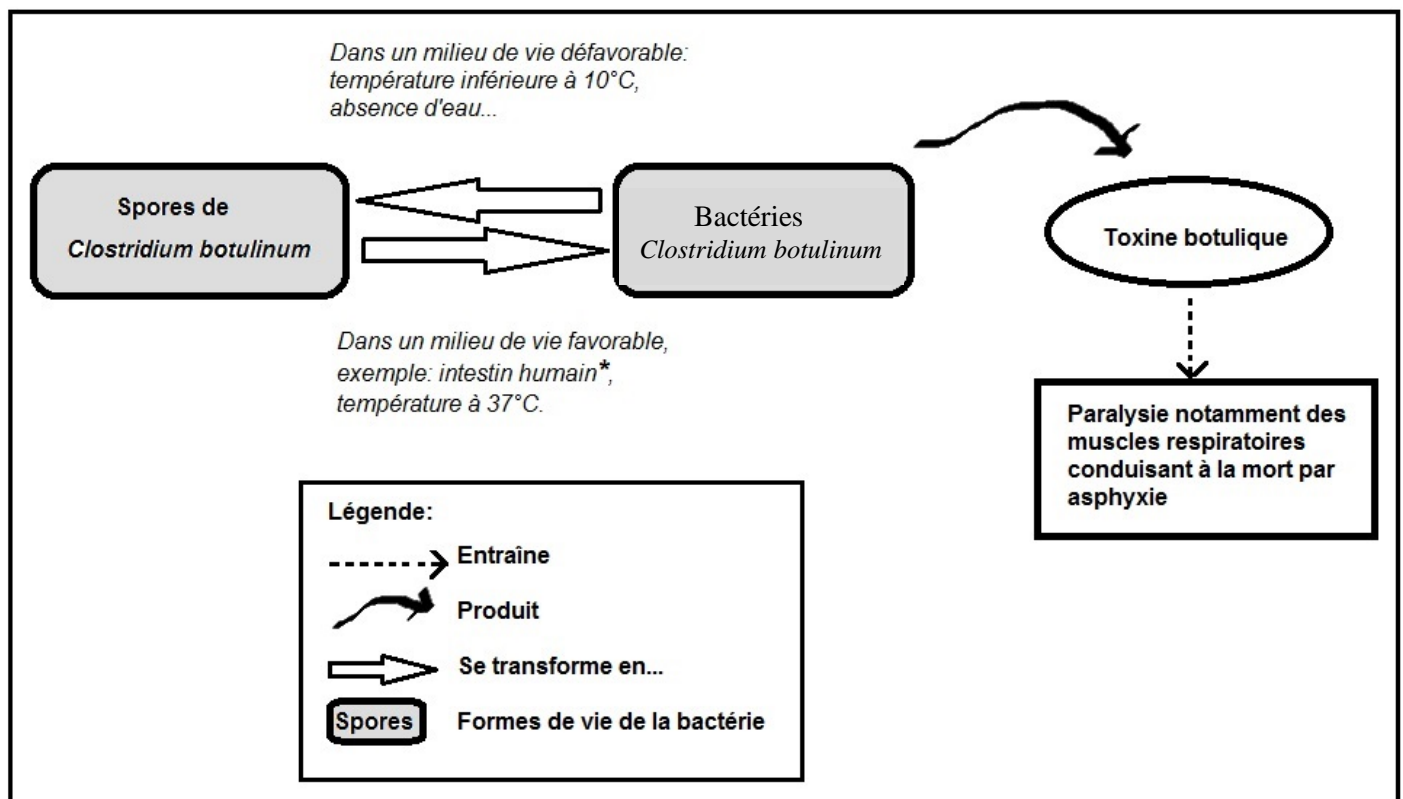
Dans un milieu de vie défavorable: température inférieure à 10°C, absence d'eau...

Spores de
*Clostridium botulinum*

Bactéries
*Clostridium botulinum*

Toxine botulique

Dans un milieu de vie favorable, exemple: intestin humain*, température à 37°C.

Paralysie notamment des muscles respiratoires conduisant à la mort par asphyxie

Légende:
Entraîne
Produit
Se transforme en...
Spores Formes de vie de la bactérie